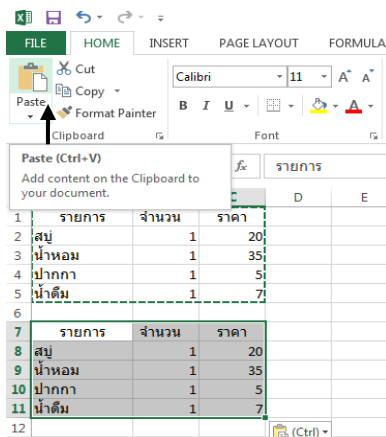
FILE HOME INSERT PAGE LAYOUT FORMULA

Cut
Copy
Paste
Format Painter
Clipboard

Calibri 11 A A
B I U
Font

Paste (Ctrl+V)
Add content on the Clipboard to your document.

fx รายการ

C D

| | A | B | C | D |
|---|---|---|---|---|
| 1 | รายการ | จำนวน | ราคา | |
| 2 | สบู่ | 1 | 20 | |
| 3 | น้ำหอม | 1 | 35 | |
| 4 | ปากกา | 1 | 5 | |
| 5 | น้ำดื่ม | 1 | 7 | |
| 6 | | | | |
| 7 | รายการ | จำนวน | ราคา | |
| 8 | สบู่ | 1 | 20 | |
| 9 | น้ำหอม | 1 | 35 | |
| 10 | ปากกา | 1 | 5 | |
| 11 | น้ำดื่ม | 1 | 7 | |
| 12 | | | | |

(Ctrl)